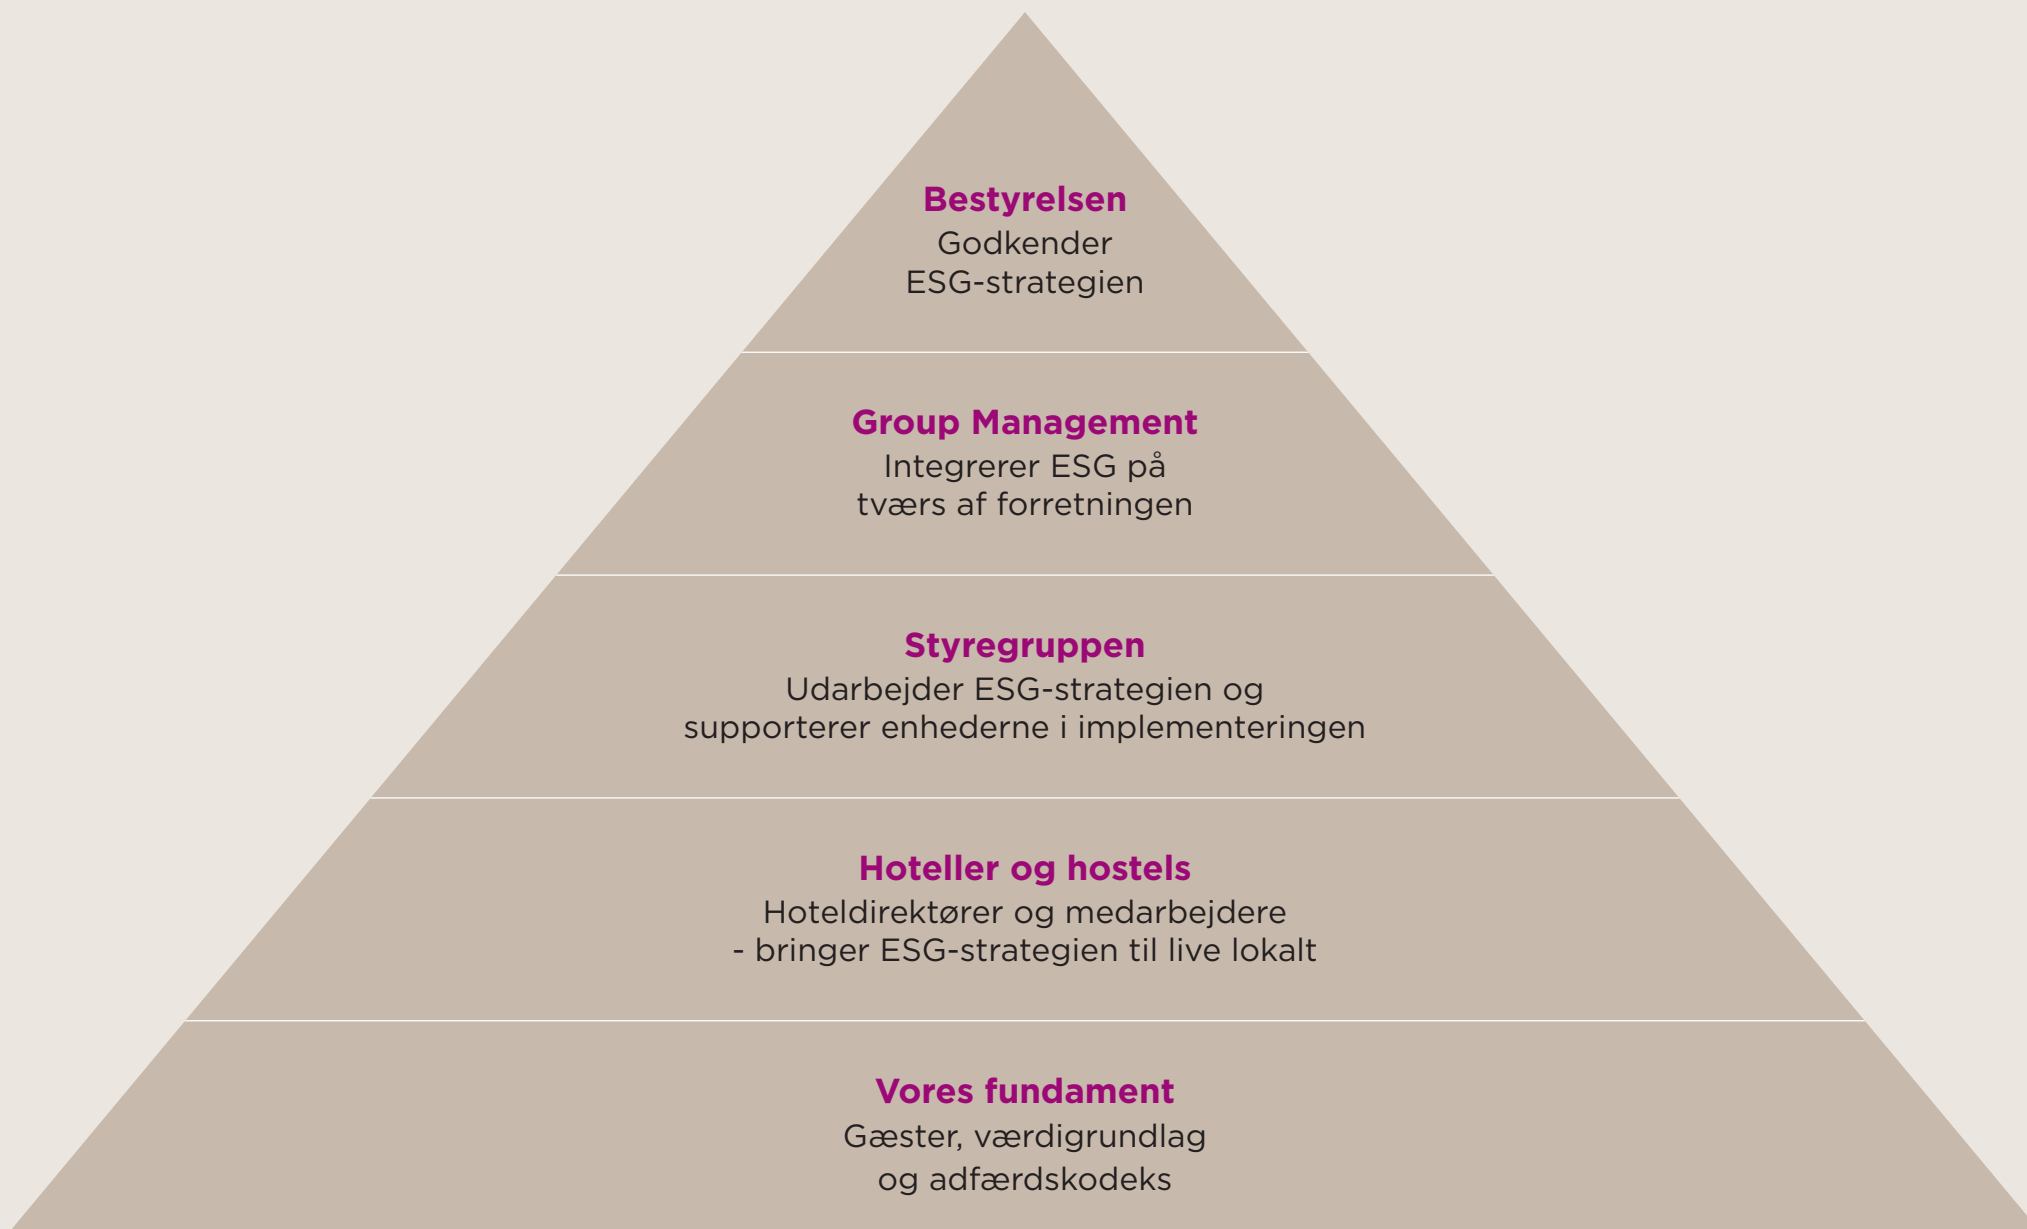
Bestyrelsen
Godkender ESG-strategien

Group Management
Integrerer ESG på tværs af forretningen

Styregruppen
Udarbejder ESG-strategien og supporterer enhederne i implementeringen

Hoteller og hostels
Hoteldirektører og medarbejdere - bringer ESG-strategien til live lokalt

Vores fundament
Gæster, værdigrundlag og adfærdskodeks